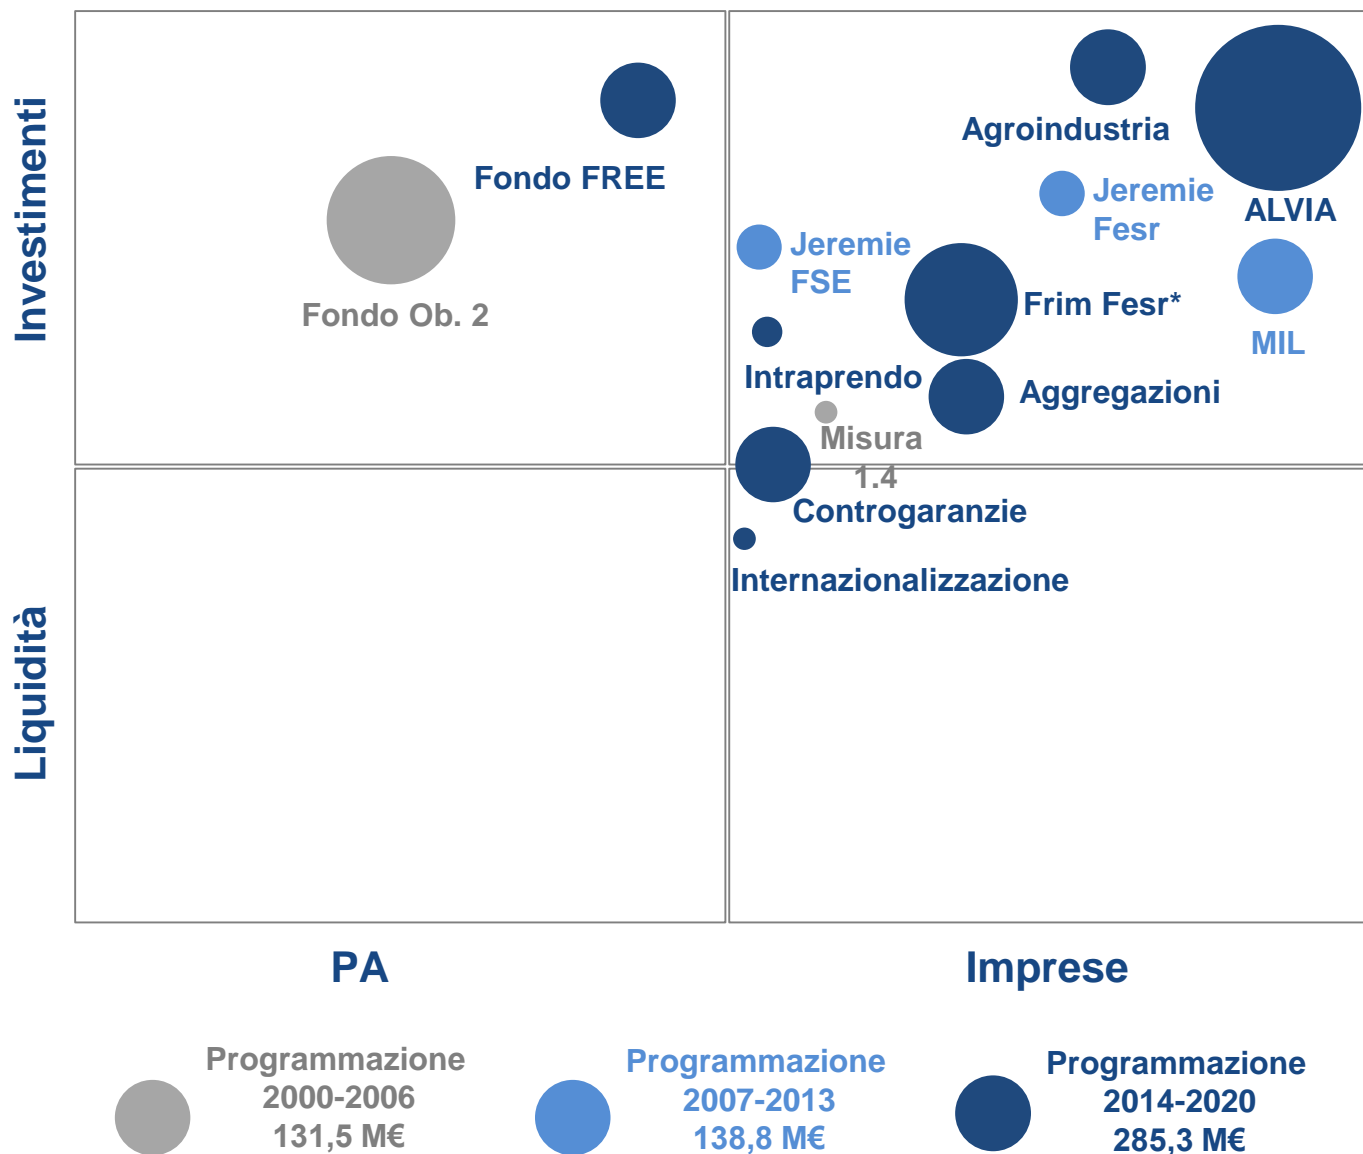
Investimenti

Liquidità

Fondo FREE

Fondo Ob. 2

Agroindustria

ALVIA

Jeremie Fesr

Jeremie FSE

Frim Fesr*

MIL

Intraprendo

Aggregazioni

Misura 1.4

Controgaranzie

Internazionalizzazione

PA

Imprese

Programmazione 2000-2006 131,5 M€

Programmazione 2007-2013 138,8 M€

Programmazione 2014-2020 285,3 M€